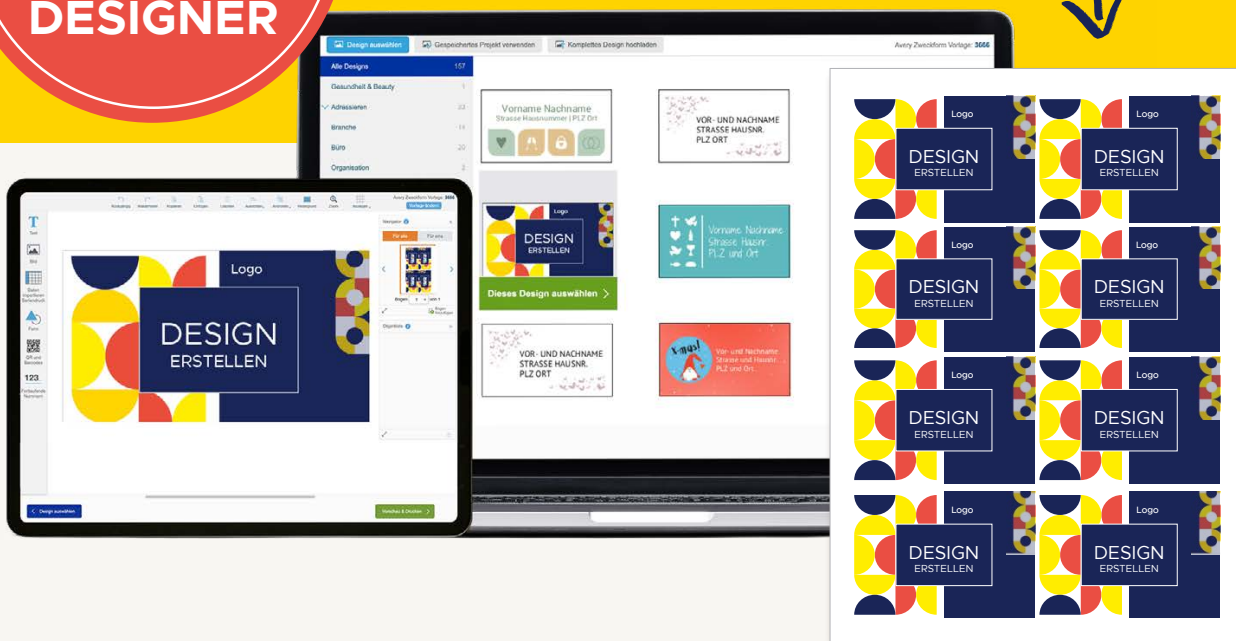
DESIGNER

Design auswählen
Gespeichertes Projekt verwenden
Komplettes Design hochladen
Avery Zweckform Vorlage: 3666

Alle Designs 157
Gesundheit & Beauty 1
Adressieren 23
Branche 11
Büro 20
Organisation 2

Vorname Nachname
Strasse Hausnummer | PLZ Ort

VOR- UND NACHNAME
STRASSE HAUSNR.
PLZ ORT

Logo
DESIGN
ERSTELLEN

Dieses Design auswählen

Vorname Nachname
Strasse Hausnr.
PLZ und Ort

VOR- UND NACHNAME
STRASSE HAUSNR.
PLZ ORT

X-mas!
Vor- und Nachname
Strasse Hausnr.
PLZ und Ort

Text
Bild
Tabelle
Form
QR und Barcodes
123
Fortlaufende Nummern

Navigator
Objektliste

Logo
DESIGN
ERSTELLEN

Design auswählen
Vorschau & Drucken

Logo
DESIGN
ERSTELLEN

Logo
DESIGN
ERSTELLEN

Logo
DESIGN
ERSTELLEN

Logo
DESIGN
ERSTELLEN

Logo
DESIGN
ERSTELLEN

Logo
DESIGN
ERSTELLEN

Logo
DESIGN
ERSTELLEN

Logo
DESIGN
ERSTELLEN